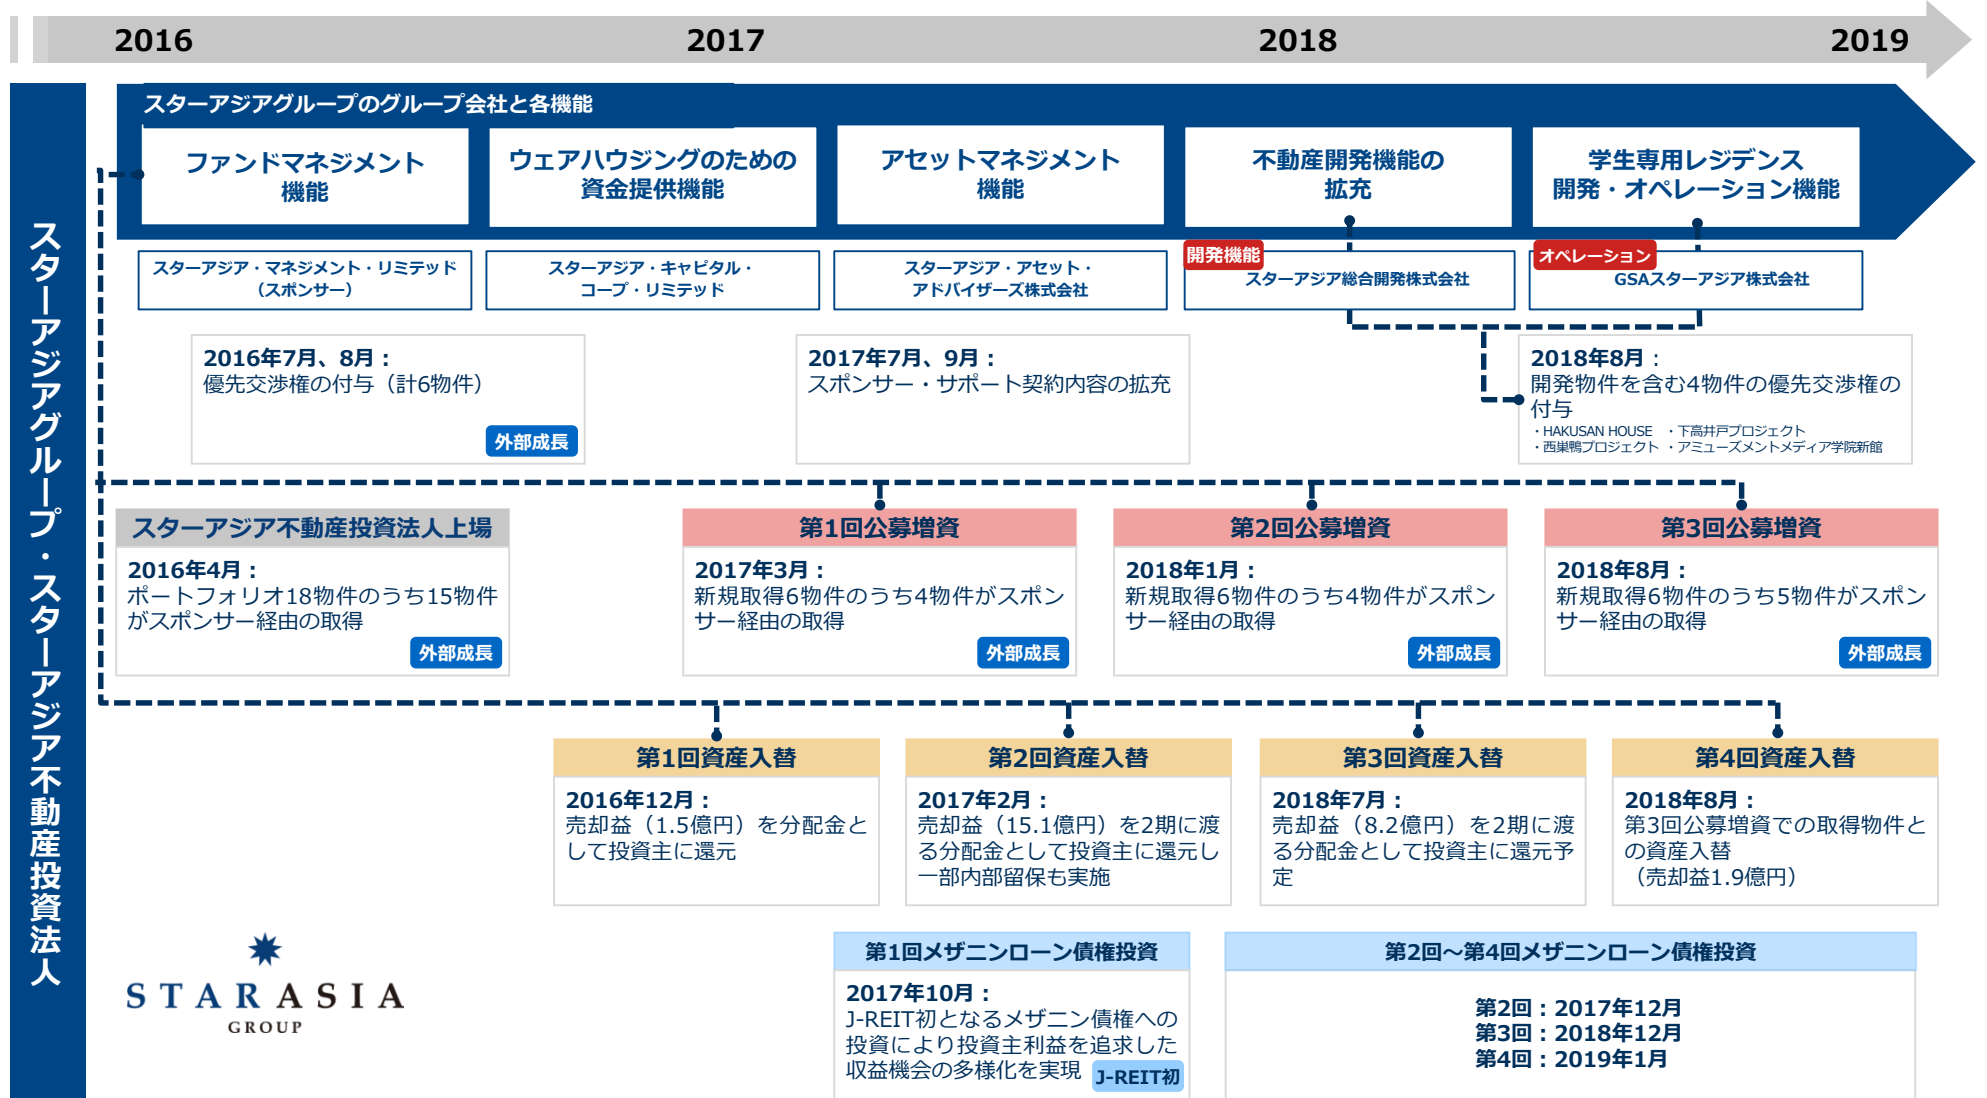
2016 2017 2018 2019

スターアジアグループ・スターアジア不動産投資法人

スターアジアグループのグループ会社と各機能

ファンドマネジメント機能

ウェアハウジングのための資金提供機能

アセットマネジメント機能

不動産開発機能の拡充

学生専用レジデンス開発・オペレーション機能

スターアジア・マネジメント・リミテッド（スポンサー）

スターアジア・キャピタル・コープ・リミテッド

スターアジア・アセット・アドバイザーズ株式会社

開発機能
スターアジア総合開発株式会社

オペレーション
GSAスターアジア株式会社

2016年7月、8月：
優先交渉権の付与（計6物件）
外部成長

2017年7月、9月：
スポンサー・サポート契約内容の拡充

2018年8月：
開発物件を含む4物件の優先交渉権の付与
・HAKUSAN HOUSE ・下高井戸プロジェクト
・西巣鴨プロジェクト ・アミューズメントメディア学院新館

スターアジア不動産投資法人上場
2016年4月：
ポートフォリオ18物件のうち15物件がスポンサー経由の取得
外部成長

第1回公募増資
2017年3月：
新規取得6物件のうち4物件がスポンサー経由の取得
外部成長

第2回公募増資
2018年1月：
新規取得6物件のうち4物件がスポンサー経由の取得
外部成長

第3回公募増資
2018年8月：
新規取得6物件のうち5物件がスポンサー経由の取得
外部成長

第1回資産入替
2016年12月：
売却益（1.5億円）を分配金として投資主に還元

第2回資産入替
2017年2月：
売却益（15.1億円）を2期に渡る分配金として投資主に還元し一部内部留保も実施

第3回資産入替
2018年7月：
売却益（8.2億円）を2期に渡る分配金として投資主に還元予定

第4回資産入替
2018年8月：
第3回公募増資での取得物件との資産入替
（売却益1.9億円）

STAR ASIA
GROUP

第1回メザニンローン債権投資
2017年10月：
J-REIT初となるメザニン債権への投資により投資主利益を追求した収益機会の多様化を実現
J-REIT初

第2回～第4回メザニンローン債権投資
第2回：2017年12月
第3回：2018年12月
第4回：2019年1月